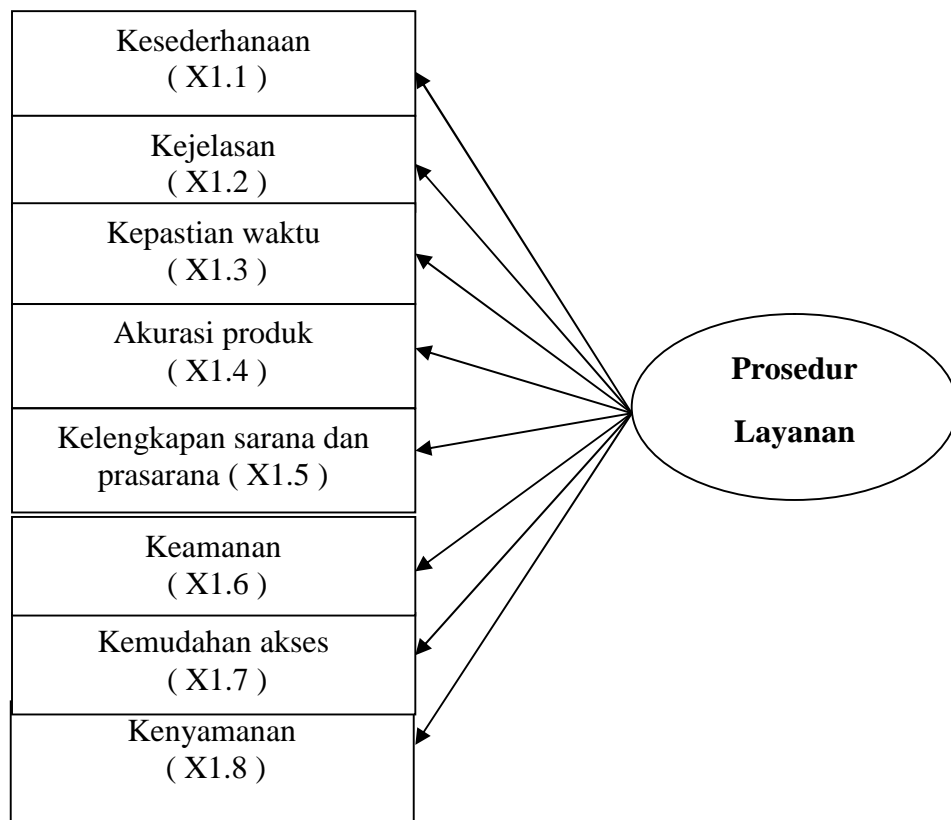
Kesederhanaan
( X1.1 )

Kejelasan
( X1.2 )

Kepastian waktu
( X1.3 )

Akurasi produk
( X1.4 )

Kelengkapan sarana dan prasarana ( X1.5 )

Keamanan
( X1.6 )

Kemudahan akses
( X1.7 )

Kenyamanan
( X1.8 )

Prosedur Layanan